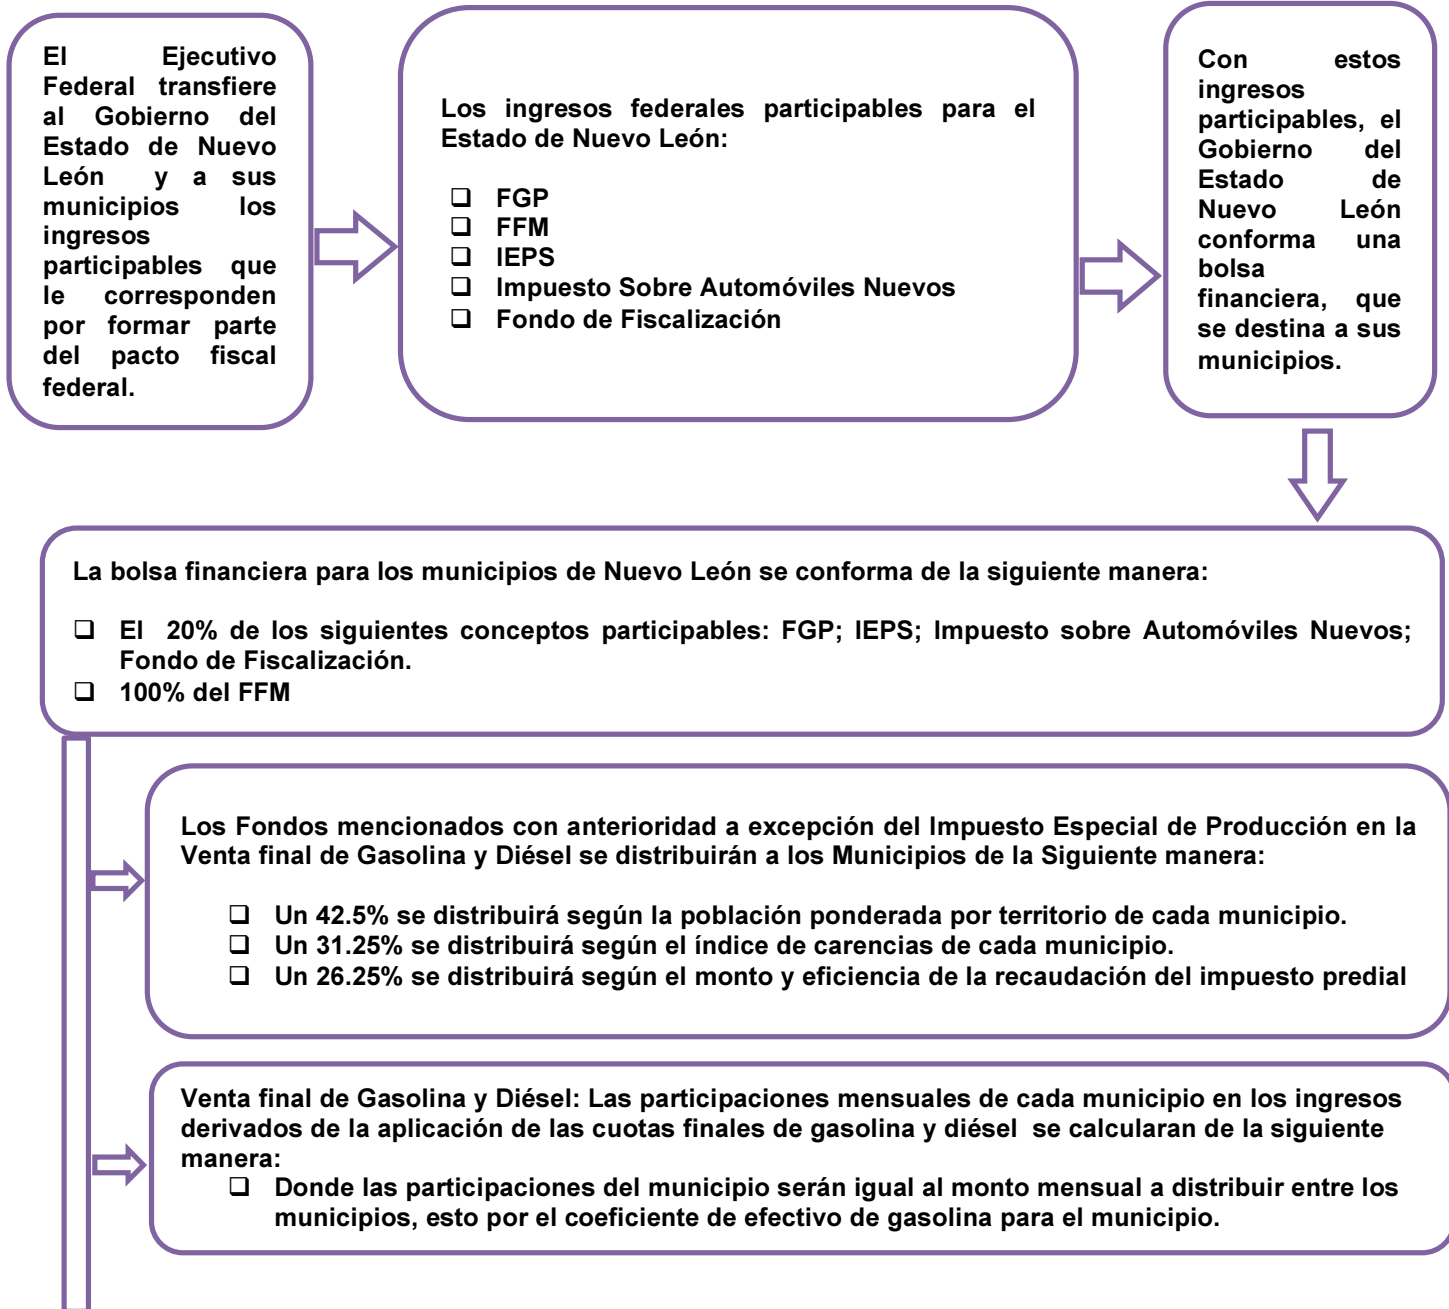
El Ejecutivo Federal transfiere al Gobierno del Estado de Nuevo León y a sus municipios los ingresos participables que le corresponden por formar parte del pacto fiscal federal.

Los ingresos federales participables para el Estado de Nuevo León:

❑ FGP
❑ FFM
❑ IEPS
❑ Impuesto Sobre Automóviles Nuevos
❑ Fondo de Fiscalización

Con estos ingresos participables, el Gobierno del Estado de Nuevo León conforma una bolsa financiera, que se destina a sus municipios.

La bolsa financiera para los municipios de Nuevo León se conforma de la siguiente manera:

❑ El 20% de los siguientes conceptos participables: FGP; IEPS; Impuesto sobre Automóviles Nuevos; Fondo de Fiscalización.
❑ 100% del FFM

Los Fondos mencionados con anterioridad a excepción del Impuesto Especial de Producción en la Venta final de Gasolina y Diésel se distribuirán a los Municipios de la Siguiente manera:

❑ Un 42.5% se distribuirá según la población ponderada por territorio de cada municipio.
❑ Un 31.25% se distribuirá según el índice de carencias de cada municipio.
❑ Un 26.25% se distribuirá según el monto y eficiencia de la recaudación del impuesto predial

Venta final de Gasolina y Diésel: Las participaciones mensuales de cada municipio en los ingresos derivados de la aplicación de las cuotas finales de gasolina y diésel se calcularan de la siguiente manera:
❑ Donde las participaciones del municipio serán igual al monto mensual a distribuir entre los municipios, esto por el coeficiente de efectivo de gasolina para el municipio.